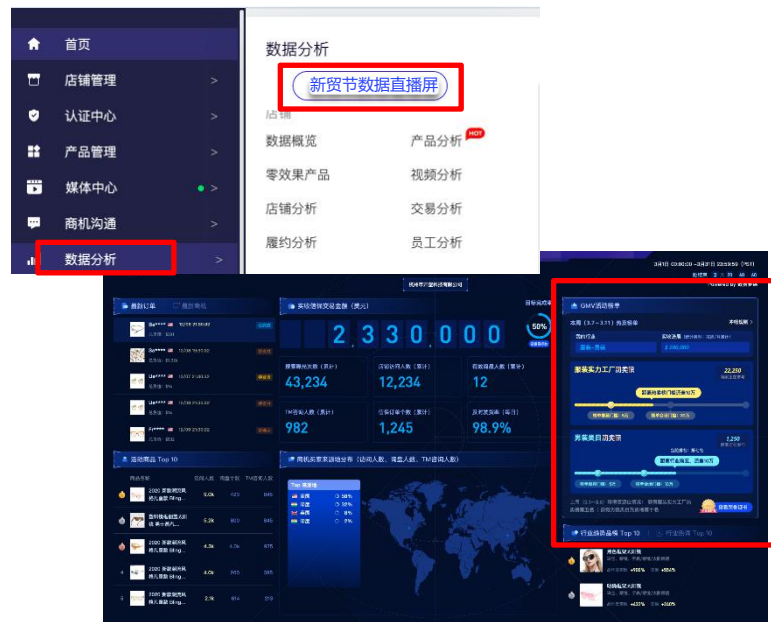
首页
店铺管理 >
认证中心 >
产品管理 >
媒体中心 >
商机沟通 >
数据分析 >

数据分析
新贸节数据直播屏
店铺
数据概览
产品分析 HOT
零效果产品
视频分析
店铺分析
交易分析
履约分析
员工分析

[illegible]有限公司
最新订单
最新询盘
实时信保交易金额（美元）
2,330,000
50%
新增询盘人数（累计）
43,234
访问访客人数（累计）
12,234
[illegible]
12
TM咨询人数（累计）
982
信保订单个数（累计）
1,245
及时回复率（每日）
98.9%
活动商品 Top 10
2020 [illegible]
5.0k
5.2k
4.3k
4.0k
2.3k
商机买家来源地分布（访问人数、询盘人数、TM咨询人数）
Top 国家
GMV活动榜单
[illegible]
服装实力工厂周奖赏
22,250
服装类目周奖赏
1,250
行业热品榜 Top 10
行业热搜 Top 10